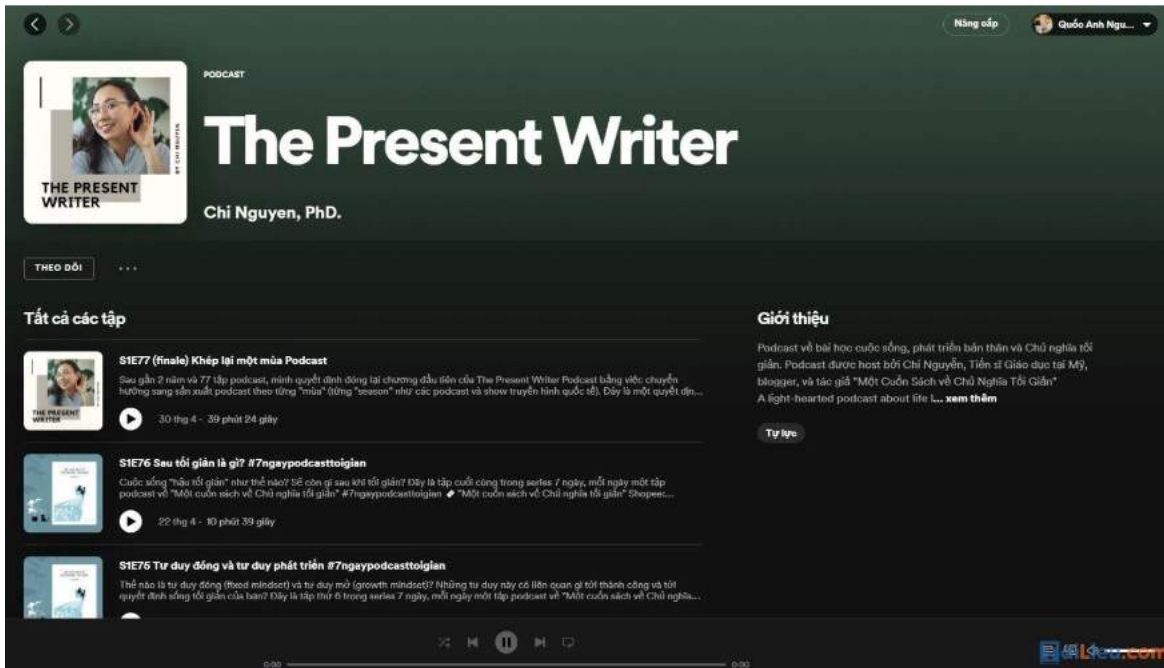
Nâng cấp

Quốc Anh Ngu...

PODCAST

The Present Writer

THE PRESENT WRITER

BY CHI NGUYEN

Chi Nguyen, PhD.

THEO DÕI

...

Tất cả các tập

THE PRESENT WRITER

S1E77 (finale) Khép lại một mùa Podcast

Sau gần 2 năm và 77 tập podcast, mình quyết định đóng lại chương đầu tiên của The Present Writer Podcast bằng việc chuyển hướng sang sản xuất podcast theo từng "mùa" (từng "season" như các podcast và show truyền hình quốc tế). Đây là một quyết địn...

30 thg 4 · 39 phút 24 giây

S1E76 Sau tối giản là gì? #7ngaypodcasttoigian

Cuộc sống "hậu tối giản" như thế nào? Sẽ còn gì sau khi tối giản? Đây là tập cuối cùng trong series 7 ngày, mỗi ngày một tập podcast về "Một cuốn sách về Chủ nghĩa tối giản" #7ngaypodcasttoigian ◆ "Một cuốn sách về Chủ nghĩa tối giản" Shopee:...

22 thg 4 · 10 phút 39 giây

S1E75 Tư duy đóng và tư duy phát triển #7ngaypodcasttoigian

Thế nào là tư duy đóng (fixed mindset) và tư duy mở (growth mindset)? Những tư duy này có liên quan gì tới thành công và tới quyết định sống tối giản của bạn? Đây là tập thứ 6 trong series 7 ngày, mỗi ngày một tập podcast về "Một cuốn sách về Chủ nghĩa...

Giới thiệu

Podcast về bài học cuộc sống, phát triển bản thân và Chủ nghĩa tối giản. Podcast được host bởi Chi Nguyễn, Tiến sĩ Giáo dục tại Mỹ, blogger, và tác giả "Một Cuốn Sách về Chủ Nghĩa Tối Giản" A light-hearted podcast about life l... xem thêm

Tự lực

0:00

0:00

Download.com.vn